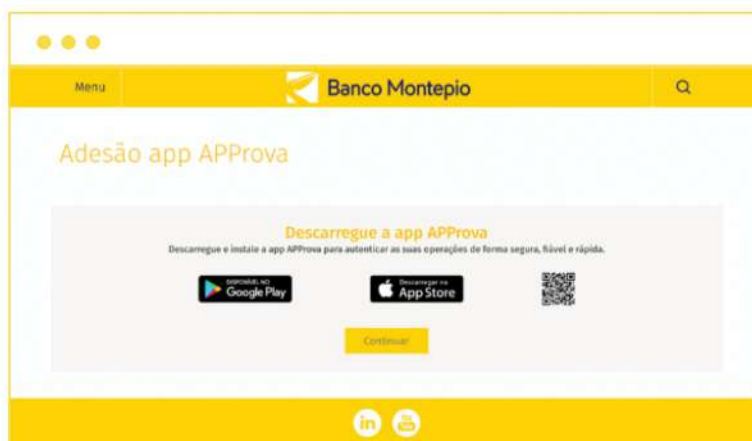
Menu

Banco Montepio

Adesão app APProva

Descarregue a app APProva

Descarregue e instale a app APProva para autenticar as suas operações de forma segura, fiável e rápida.

DISPONÍVEL NO Google Play

Descarregar na App Store

Continuar